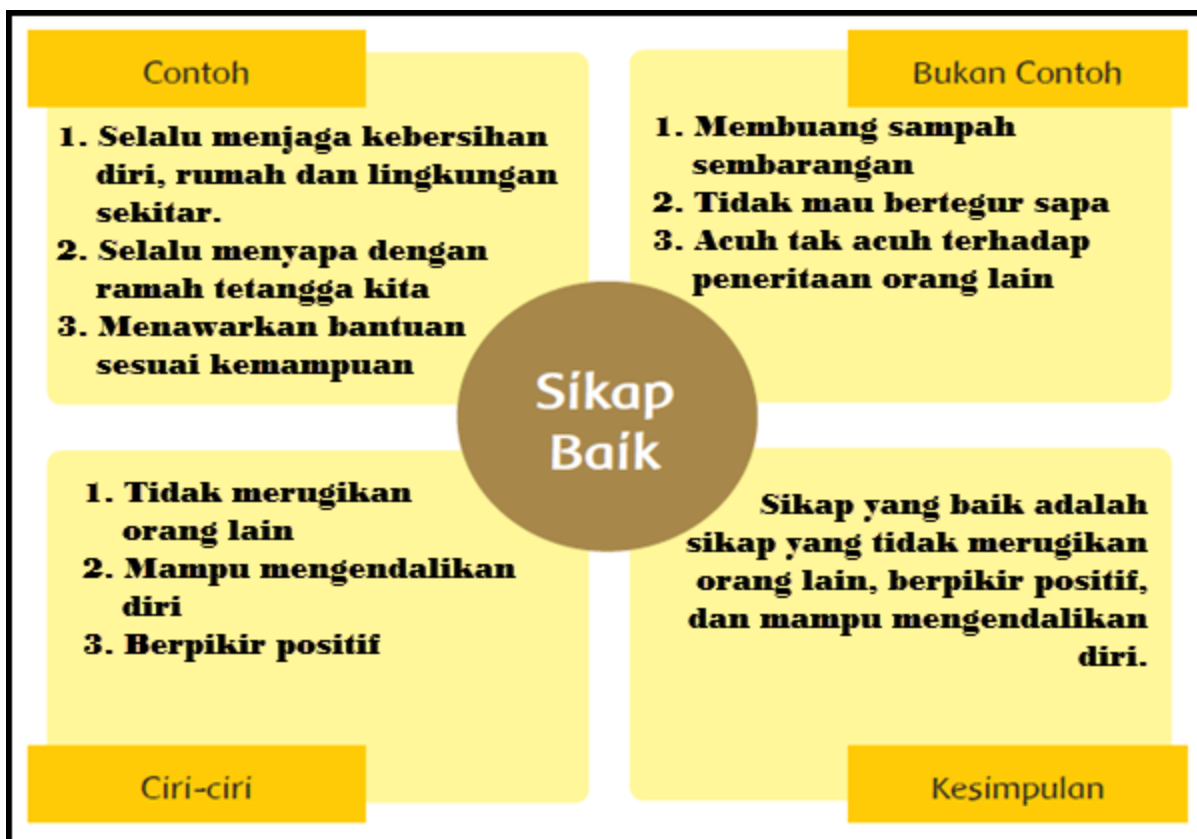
Contoh

1. Selalu menjaga kebersihan diri, rumah dan lingkungan sekitar.
2. Selalu menyapa dengan ramah tetangga kita
3. Menawarkan bantuan sesuai kemampuan

Bukan Contoh

1. Membuang sampah sembarangan
2. Tidak mau bertegur sapa
3. Acuh tak acuh terhadap peneritaan orang lain

Sikap Baik

1. Tidak merugikan orang lain
2. Mampu mengendalikan diri
3. Berpikir positif

Ciri-ciri

Sikap yang baik adalah sikap yang tidak merugikan orang lain, berpikir positif, dan mampu mengendalikan diri.

Kesimpulan